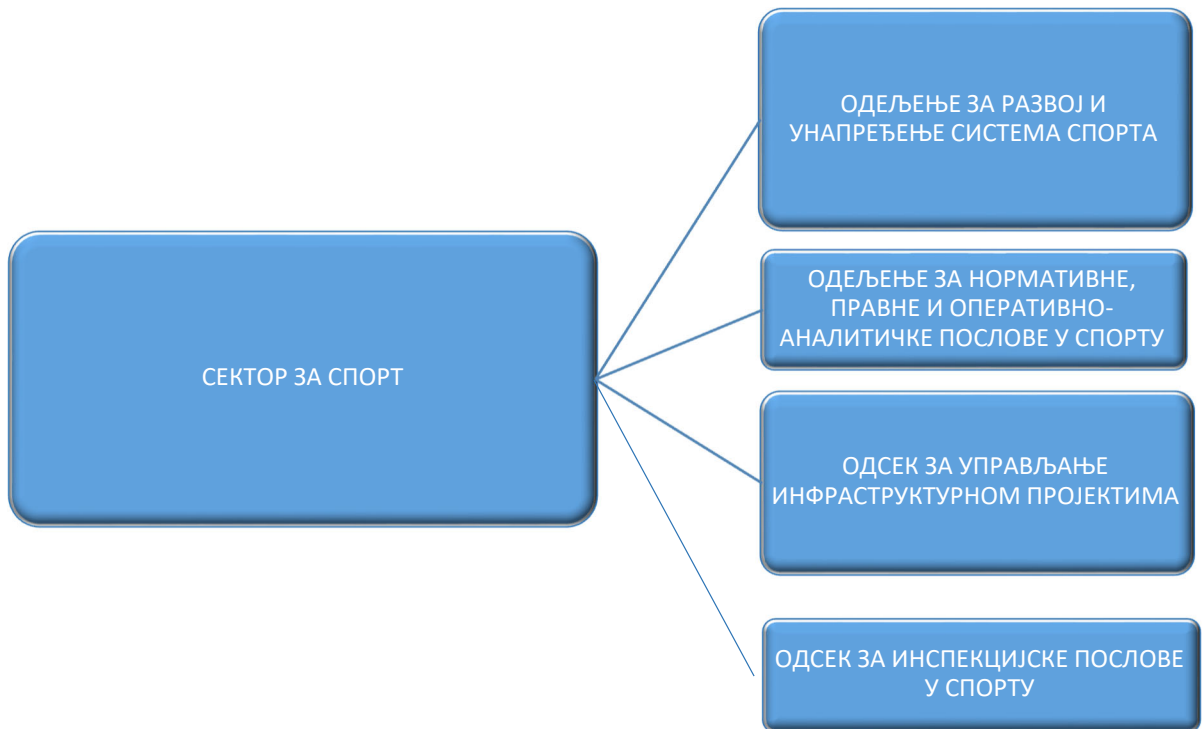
СЕКТОР ЗА СПОРТ

ОДЕЉЕЊЕ ЗА РАЗВОЈ И УНАПРЕЂЕЊЕ СИСТЕМА СПОРТА

ОДЕЉЕЊЕ ЗА НОРМАТИВНЕ, ПРАВНЕ И ОПЕРАТИВНО-АНАЛИТИЧКЕ ПОСЛОВЕ У СПОРТУ

ОДСЕК ЗА УПРАВЉАЊЕ ИНФРАСТРУКТУРНОМ ПРОЈЕКТИМА

ОДСЕК ЗА ИНСПЕКЦИЈСКЕ ПОСЛОВЕ У СПОРТУ